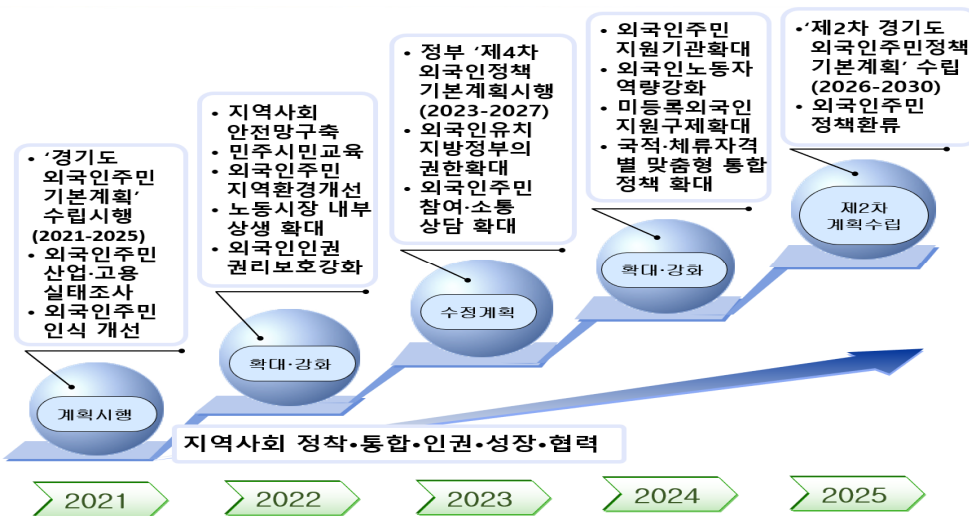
• '경기도 외국인주민 기본계획' 수립시행 (2021-2025)
• 외국인주민 산업·고용 실태조사
• 외국인주민 인식 개선

계획시행

• 지역사회 안전망구축
• 민주시민교육
• 외국인주민 지역환경개선
• 노동시장 내부 상생 확대
• 외국인인권 권리보호강화

확대·강화

• 정부 '제4차 외국인정책 기본계획시행 (2023-2027)
• 외국인유치 지방정부의 권한확대
• 외국인주민 참여·소통 상담 확대

수정계획

• 외국인주민 지원기관확대
• 외국인노동자 역량강화
• 미등록외국인 지원구제확대
• 국적·체류자격별 맞춤형 통합 정책 확대

확대·강화

•'제2차 경기도 외국인주민정책 기본계획' 수립 (2026-2030)
• 외국인주민 정책환류

제2차 계획수립

지역사회 정착·통합·인권·성장·협력

2021

2022

2023

2024

2025